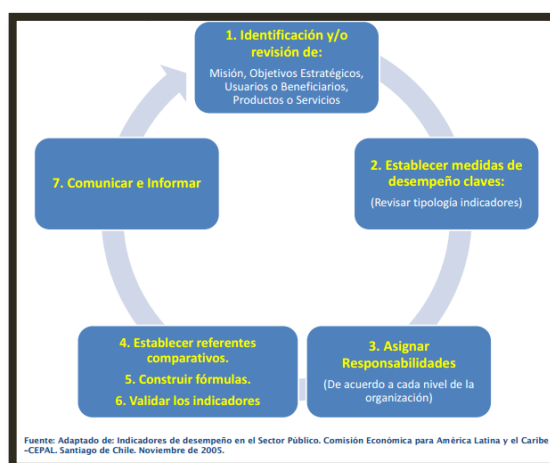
1. Identificación y/o revisión de:

Misión, Objetivos Estratégicos, Usuarios o Beneficiarios, Productos o Servicios

2. Establecer medidas de desempeño claves:

(Revisar tipología indicadores)

3. Asignar Responsabilidades

(De acuerdo a cada nivel de la organización)

4. Establecer referentes comparativos.

5. Construir fórmulas.

6. Validar los indicadores

7. Comunicar e Informar

Fuente: Adaptado de: Indicadores de desempeño en el Sector Público. Comisión Económica para América Latina y el Caribe –CEPAL. Santiago de Chile. Noviembre de 2005.